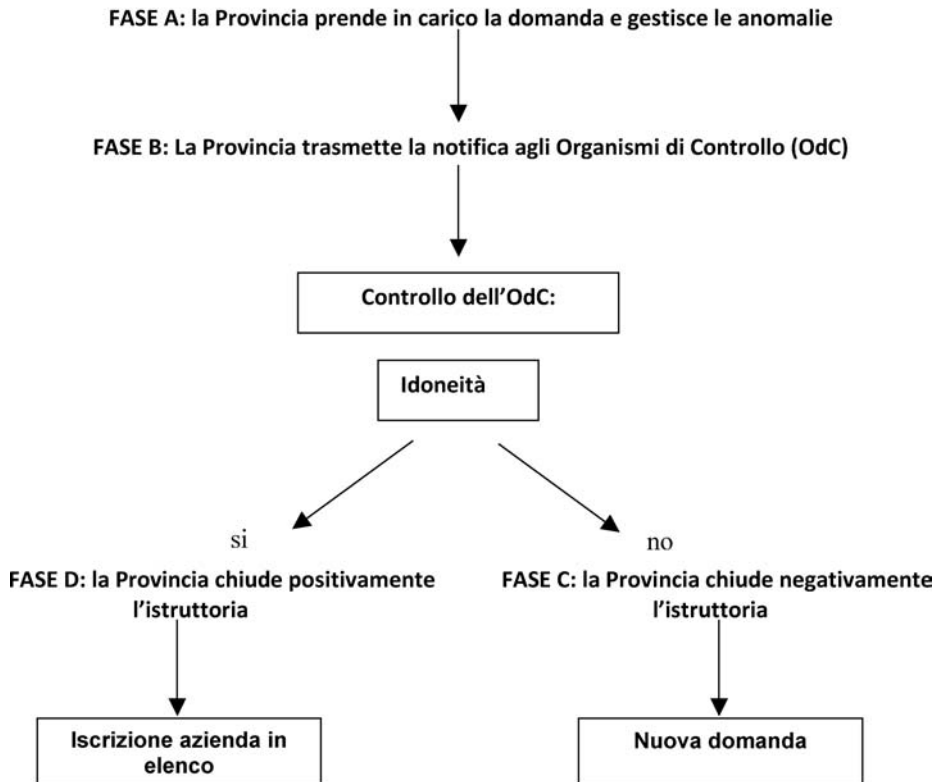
FASE A: la Provincia prende in carico la domanda e gestisce le anomalie

FASE B: La Provincia trasmette la notifica agli Organismi di Controllo (OdC)

Controllo dell'OdC:

Idoneità

si

no

FASE D: la Provincia chiude positivamente l'istruttoria

FASE C: la Provincia chiude negativamente l'istruttoria

Iscrizione azienda in elenco

Nuova domanda